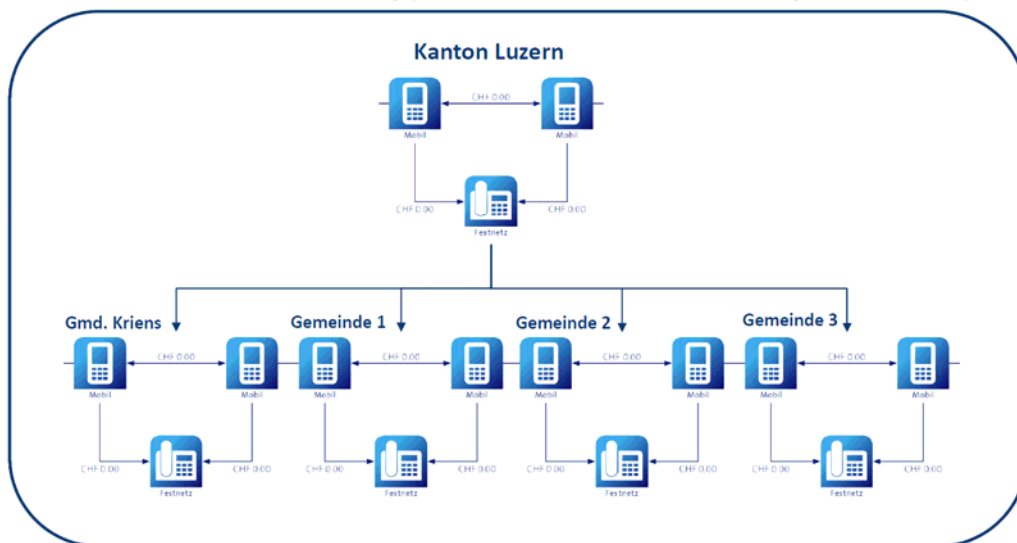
Kanton Luzern

Mobil
CHF 0.00
Mobil

CHF 0.00
CHF 0.00
Festnetz

Gmd. Kriens
Mobil
CHF 0.00
Mobil
CHF 0.00
CHF 0.00
Festnetz

Gemeinde 1
Mobil
CHF 0.00
Mobil
CHF 0.00
CHF 0.00
Festnetz

Gemeinde 2
Mobil
CHF 0.00
Mobil
CHF 0.00
CHF 0.00
Festnetz

Gemeinde 3
Mobil
CHF 0.00
Mobil
CHF 0.00
CHF 0.00
Festnetz